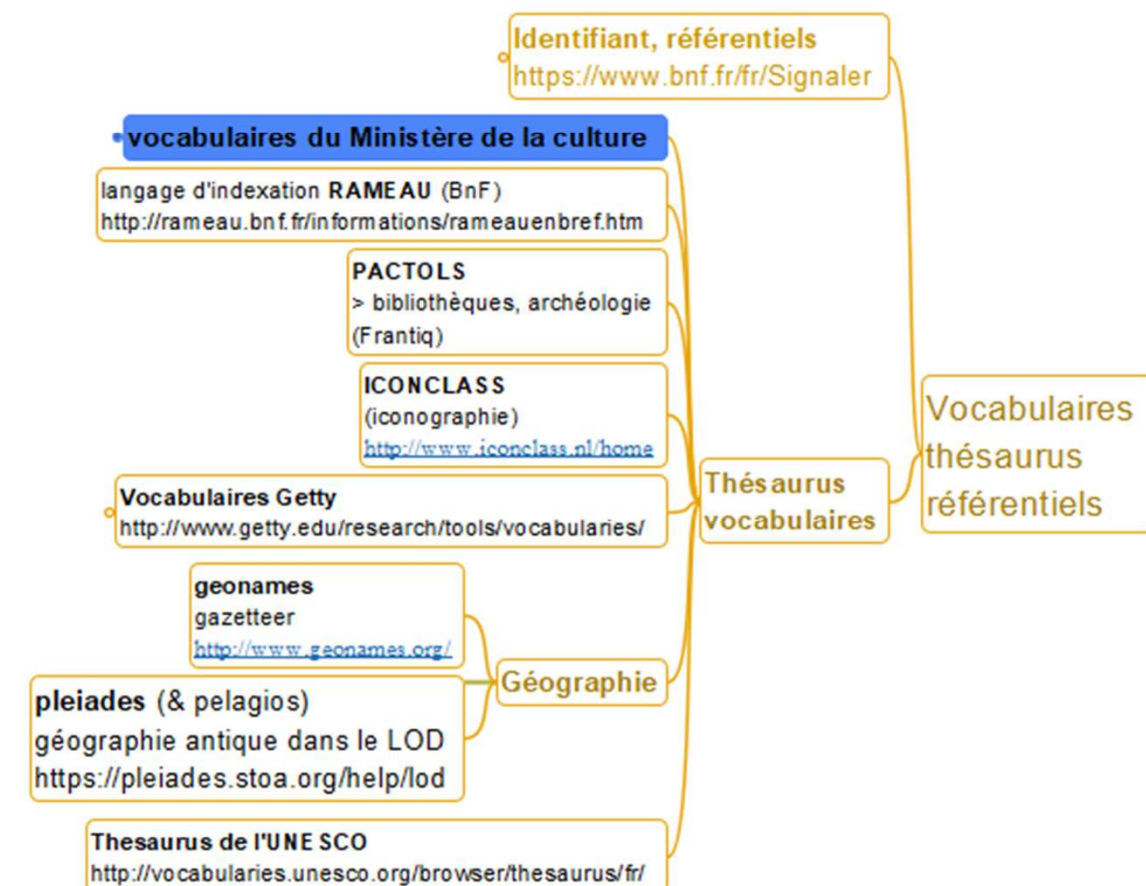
Identifiant, référentiels
https://www.bnf.fr/fr/Signaler

vocabulaires du Ministère de la culture

langage d'indexation RAMEAU (BnF)
http://rameau.bnf.fr/informations/rameauenbref.htm

PACTOLS
> bibliothèques, archéologie
(Frantiq)

ICONCLASS
(iconographie)
http://www.iconclass.nl/home

Vocabulaires Getty
http://www.getty.edu/research/tools/vocabularies/

Thésaurus vocabulaires

Vocabulaires thésaurus référentiels

geonames
gazetteer
http://www.geonames.org/

Géographie

pleiades (& pelagios)
géographie antique dans le LOD
https://pleiades.stoa.org/help/lod

Thesaurus de l'UNESCO
http://vocabularies.unesco.org/browser/thesaurus/fr/